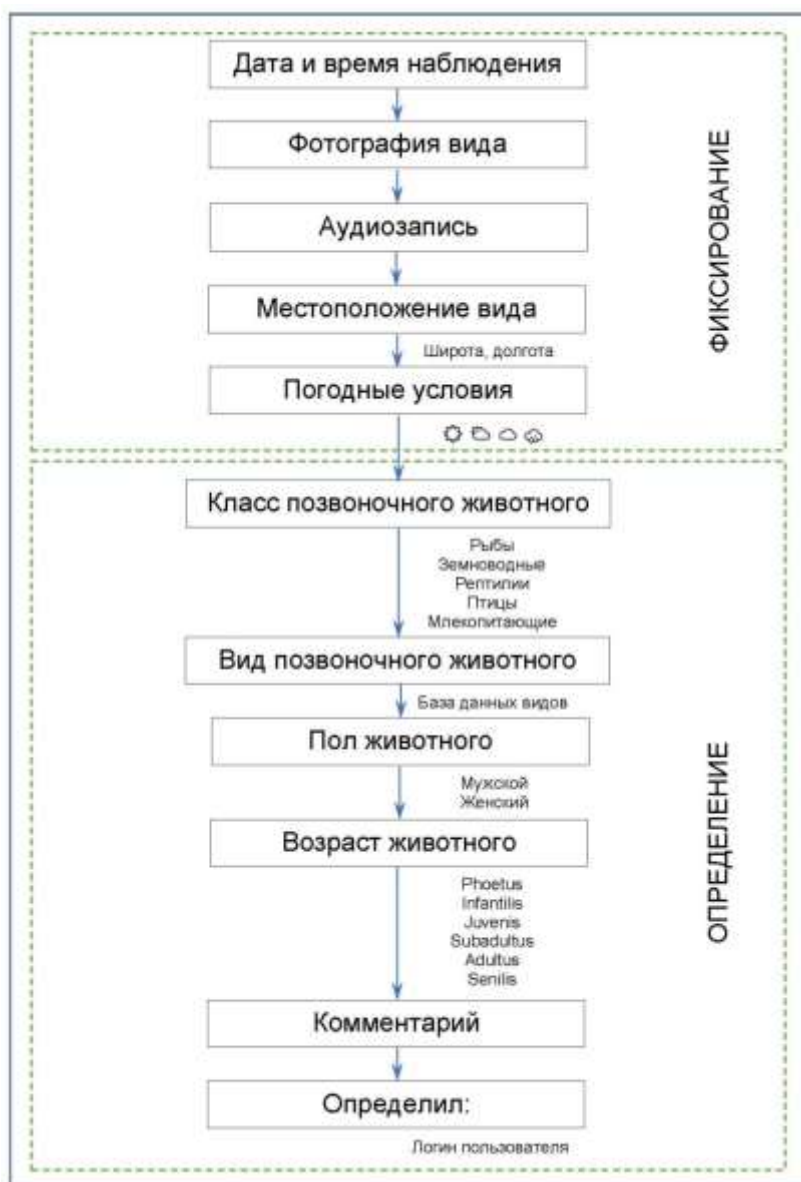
Дата и время наблюдения

Фотография вида

Аудиозапись

Местоположение вида

Широта, долгота

Погодные условия

ФИКСИРОВАНИЕ

Класс позвоночного животного

Рыбы
Земноводные
Рептилии
Птицы
Млекопитающие

Вид позвоночного животного

База данных видов

Пол животного

Мужской
Женский

Возраст животного

Phoetus
Infantilis
Juvenis
Subadultus
Adultus
Senilis

Комментарий

Определил:

Логин пользователя

ОПРЕДЕЛЕНИЕ